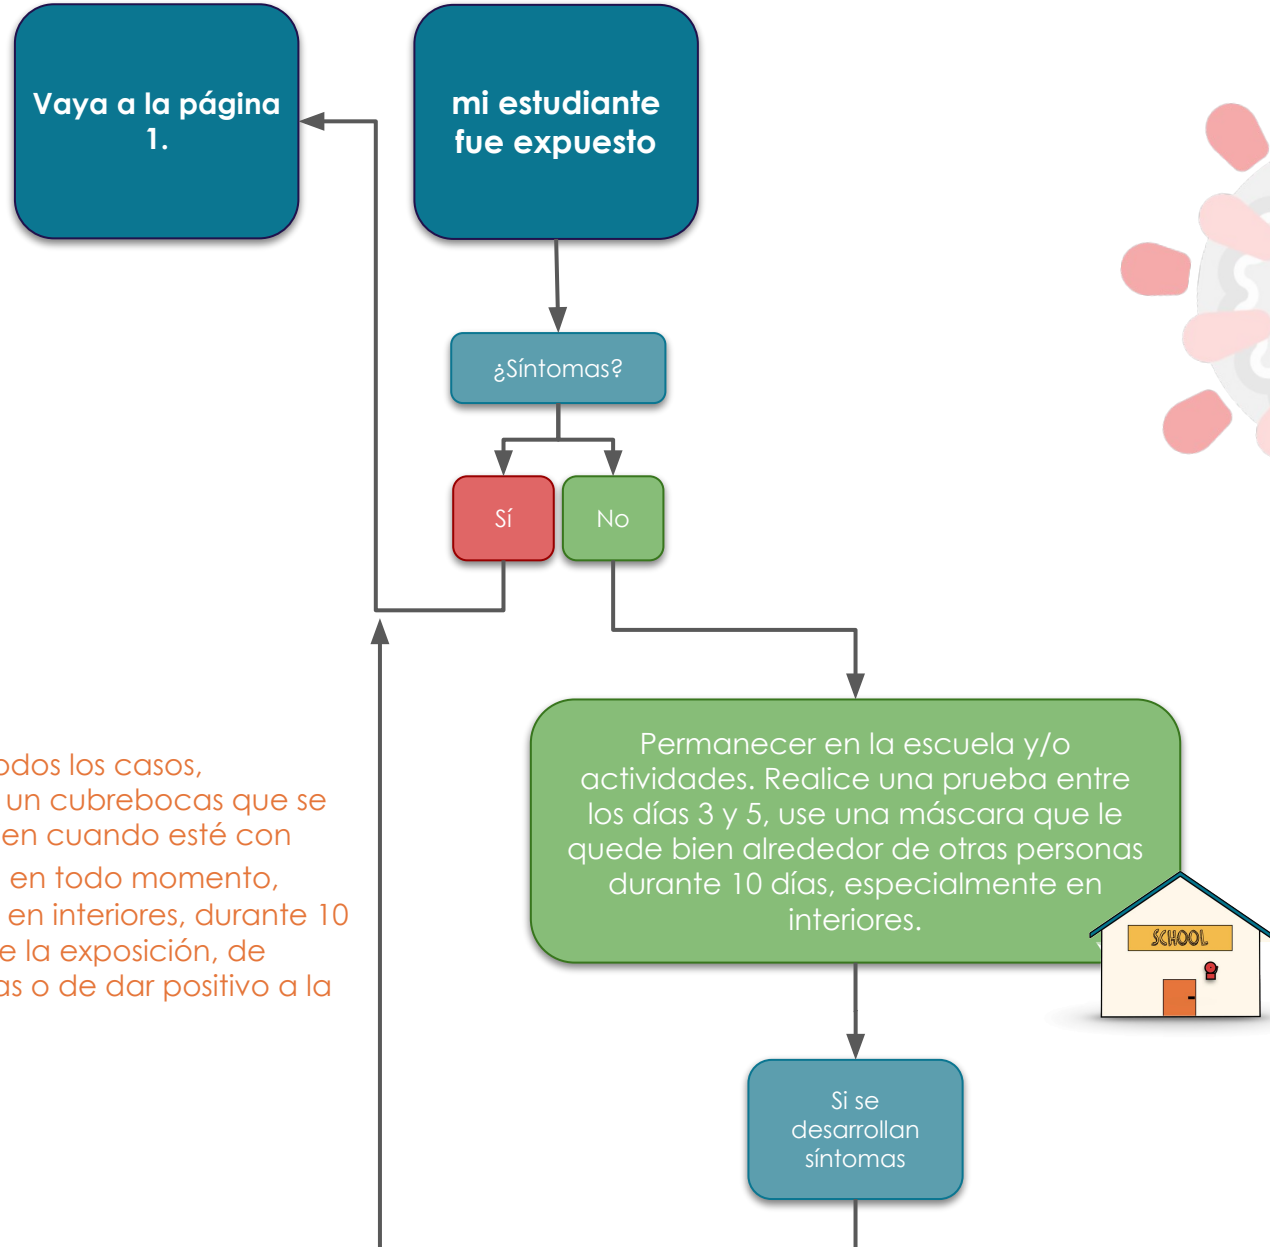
Vaya a la página 1.

mi estudiante fue expuesto

¿Síntomas?

Sí

No

odos los casos, un cubrebocas que se en cuando esté con en todo momento, en interiores, durante 10 e la exposición, de as o de dar positivo a la

Permanecer en la escuela y/o actividades. Realice una prueba entre los días 3 y 5, use una máscara que le quede bien alrededor de otras personas durante 10 días, especialmente en interiores.

SCHOOL

Si se desarrollan síntomas